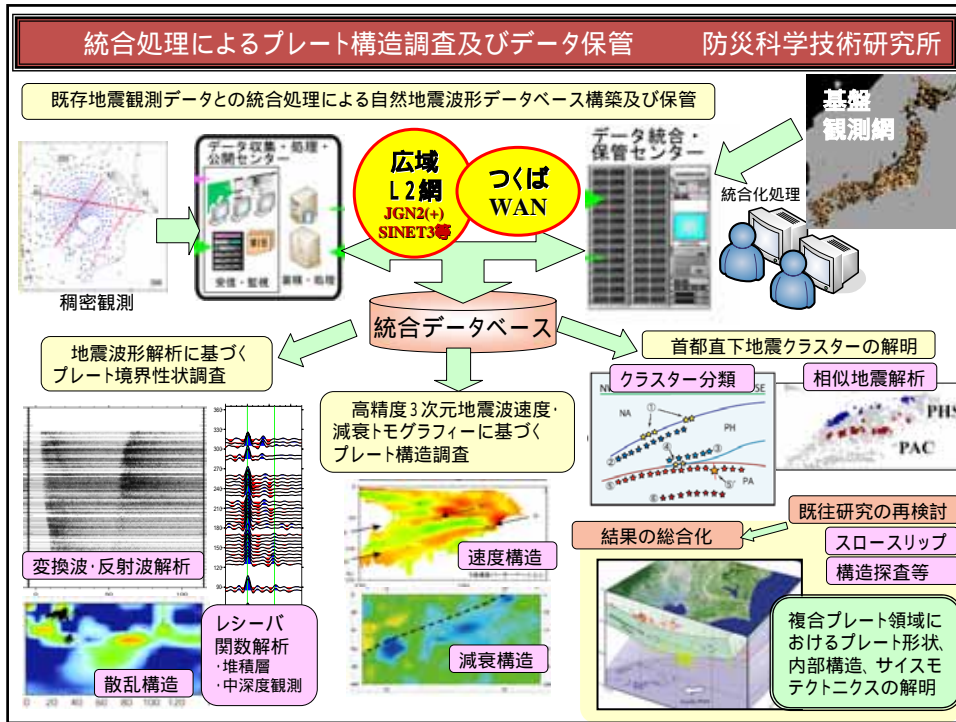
統合処理によるプレート構造調査及びデータ保管　防災科学技術研究所

既存地震観測データとの統合処理による自然地震波形データベース構築及び保管

基盤観測網

データ収集・処理・公開センター

広域L2網
JGN2(+)
SINET3等

つくばWAN

データ統合・保管センター

統合化処理

稠密観測

受信・監視

蓄積・処理

統合データベース

地震波形解析に基づくプレート境界性状調査

首都直下地震クラスターの解明

クラスター分類

相似地震解析

NA

PH

PA

PHS

PAC

高精度3次元地震波速度・減衰トモグラフィーに基づくプレート構造調査

変換波・反射波解析

レシーバ関数解析
・堆積層
・中深度観測

散乱構造

速度構造

減衰構造

既往研究の再検討

結果の総合化

スロースリップ

構造探査等

複合プレート領域におけるプレート形状、内部構造、サイスモテクトニクスの解明